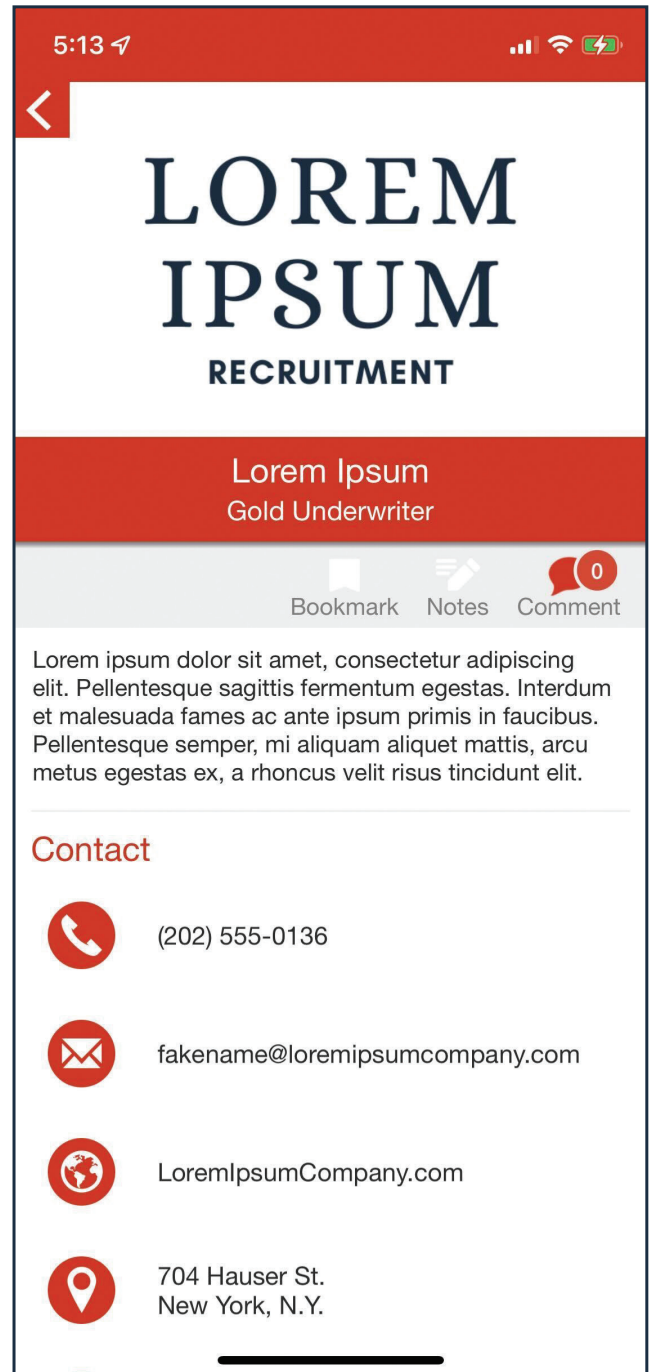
5:13

LOREM
IPSUM
RECRUITMENT

Lorem Ipsum
Gold Underwriter

Bookmark Notes 0 Comment

Lorem ipsum dolor sit amet, consectetur adipiscing elit. Pellentesque sagittis fermentum egestas. Interdum et malesuada fames ac ante ipsum primis in faucibus. Pellentesque semper, mi aliquam aliquet mattis, arcu metus egestas ex, a rhoncus velit risus tincidunt elit.

Contact

(202) 555-0136

fakename@loremipsumcompany.com

LoremIpsumCompany.com

704 Hauser St.
New York, N.Y.